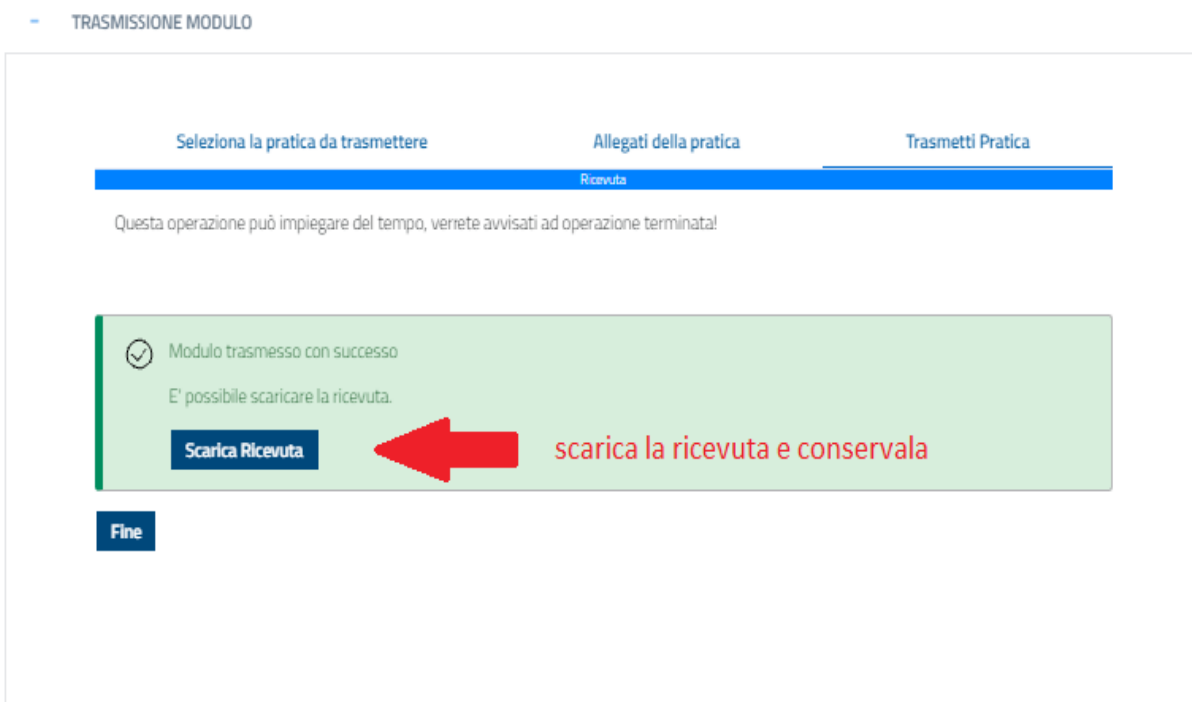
- TRASMISSIONE MODULO

Seleziona la pratica da trasmettere

Allegati della pratica

Trasmetti Pratica

Ricevuta

Questa operazione può impiegare del tempo, verrete avvisati ad operazione terminata!

Modulo trasmesso con successo

E' possibile scaricare la ricevuta.

Scarica Ricevuta

scarica la ricevuta e conservala

Fine